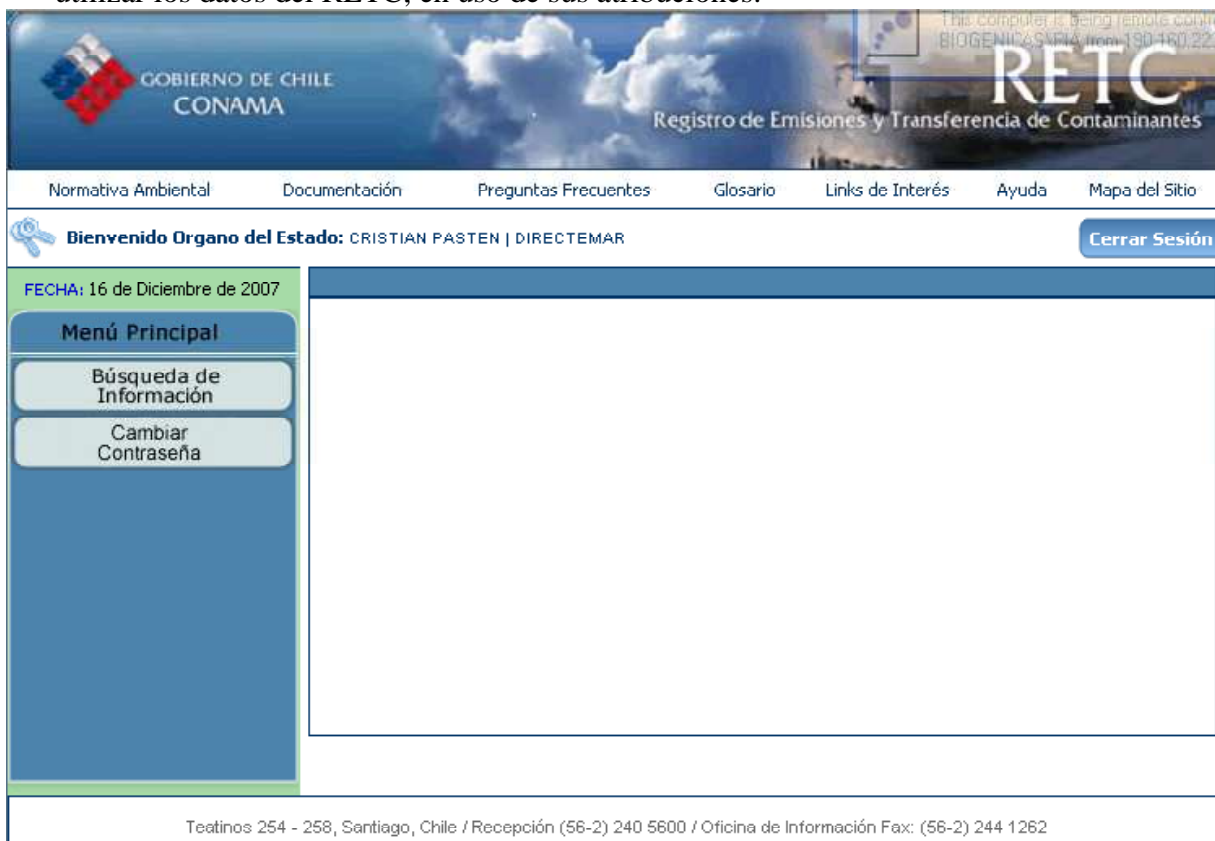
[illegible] los datos del RETC, en uso de sus atribuciones.

This computer is being remote contr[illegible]
BIOGENICASVRIA from 190.160.22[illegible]

GOBIERNO DE CHILE
CONAMA

RETC
Registro de Emisiones y Transferencia de Contaminantes

Normativa Ambiental | Documentación | Preguntas Frecuentes | Glosario | Links de Interés | Ayuda | Mapa del Sitio

Bienvenido Organo del Estado: CRISTIAN PASTEN | DIRECTEMAR

Cerrar Sesión

FECHA: 16 de Diciembre de 2007

Menú Principal

Búsqueda de Información

Cambiar Contraseña

Teatinos 254 - 258, Santiago, Chile / Recepción (56-2) 240 5600 / Oficina de Información Fax: (56-2) 244 1262